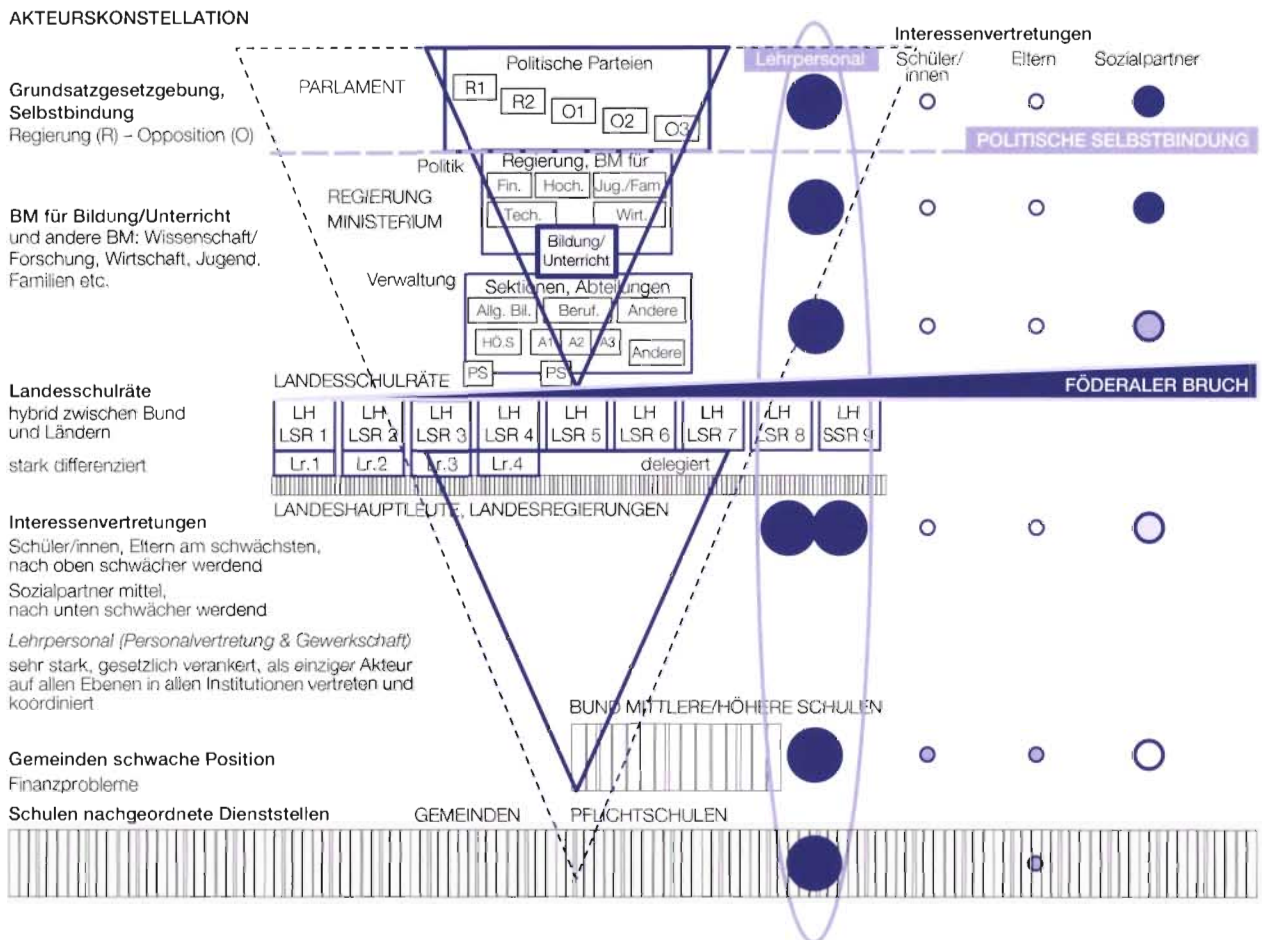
AKTEURSKONSTELLATION

Interessenvertretungen

Grundsatzgesetzgebung, Selbstbindung
Regierung (R) – Opposition (O)

PARLAMENT

Politische Parteien

R1 R2 O1 O2 O3

Lehrpersonal Schüler/innen Eltern Sozialpartner

POLITISCHE SELBSTBINDUNG

BM für Bildung/Unterricht
und andere BM: Wissenschaft/Forschung, Wirtschaft, Jugend, Familien etc.

Politik

REGIERUNG MINISTERIUM

Regierung, BM für

Fin. Hoch. Jug./Fam.

Tech. Wirt.

Bildung/Unterricht

Verwaltung

Sektionen, Abteilungen

Allg. Bil. Beruf. Andere

HÖ.S A1 A2 A3 Andere

PS PS

Landesschulräte
hybrid zwischen Bund und Ländern

stark differenziert

LANDESSCHULRÄTE

FÖDERALER BRUCH

| LH LSR 1 | LH LSR 2 | LH LSR 3 | LH LSR 4 | LH LSR 5 | LH LSR 6 | LH LSR 7 | LH LSR 8 | LH SSR 9 |
|---|---|---|---|---|---|---|---|---|

Lr.1 Lr.2 Lr.3 Lr.4 delegiert

LANDESHAUPTLEUTE, LANDESREGIERUNGEN

Interessenvertretungen
Schüler/innen, Eltern am schwächsten, nach oben schwächer werdend
Sozialpartner mittel, nach unten schwächer werdend
Lehrpersonal (Personalvertretung & Gewerkschaft)
sehr stark, gesetzlich verankert, als einziger Akteur auf allen Ebenen in allen Institutionen vertreten und koordiniert

BUND MITTLERE/HÖHERE SCHULEN

Gemeinden schwache Position
Finanzprobleme

Schulen nachgeordnete Dienststellen

GEMEINDEN

PFLICHTSCHULEN